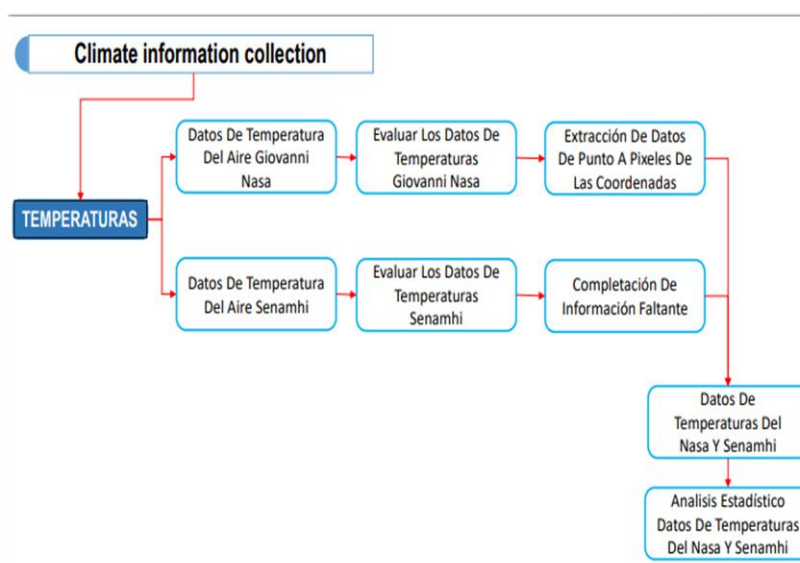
Climate information collection

TEMPERATURAS

Datos De Temperatura Del Aire Giovanni Nasa

Evaluar Los Datos De Temperaturas Giovanni Nasa

Extracción De Datos De Punto A Pixeles De Las Coordenadas

Datos De Temperatura Del Aire Senamhi

Evaluar Los Datos De Temperaturas Senamhi

Completación De Información Faltante

Datos De Temperaturas Del Nasa Y Senamhi

Analisis Estadístico Datos De Temperaturas Del Nasa Y Senamhi